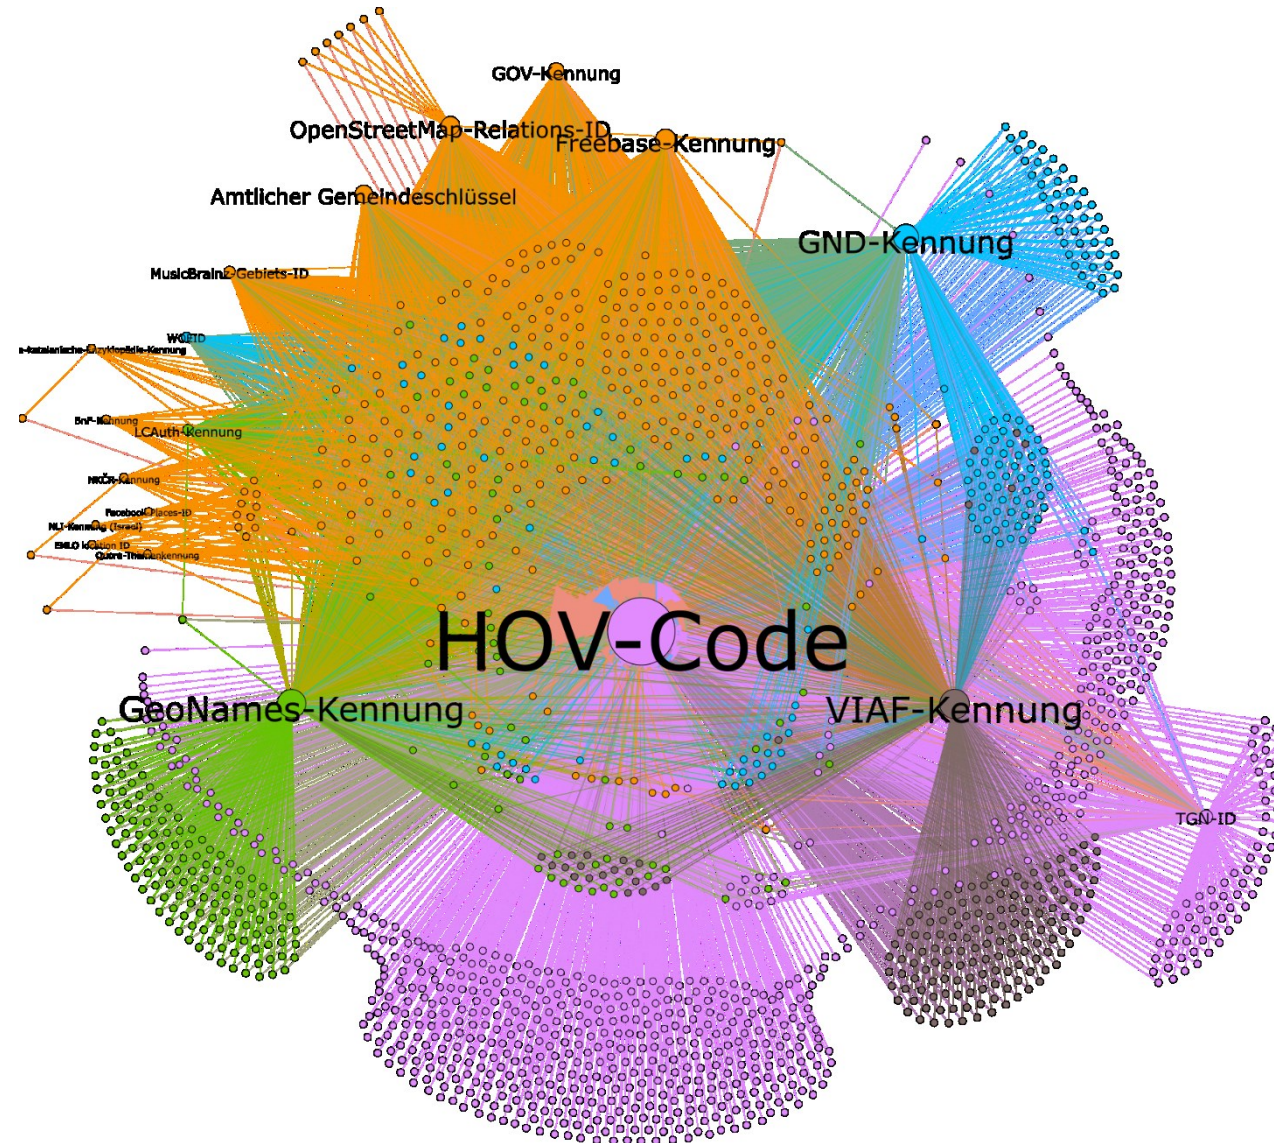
GOV-Kennung
OpenStreetMap-Relations-ID
Freebase-Kennung
Amtlicher Gemeindeschlüssel
GND-Kennung
MusicBrainz-Gebiets-ID
WOEID
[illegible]-katalanische-Enzyklopädie-Kennung
BnF-Kennung
LCAuth-Kennung
NKČR-Kennung
Facebook-Places-ID
NLI-Kennung (Israel)
EMLO location ID
Quora-Themenkennung
HOV-Code
GeoNames-Kennung
VIAF-Kennung
TGN-ID